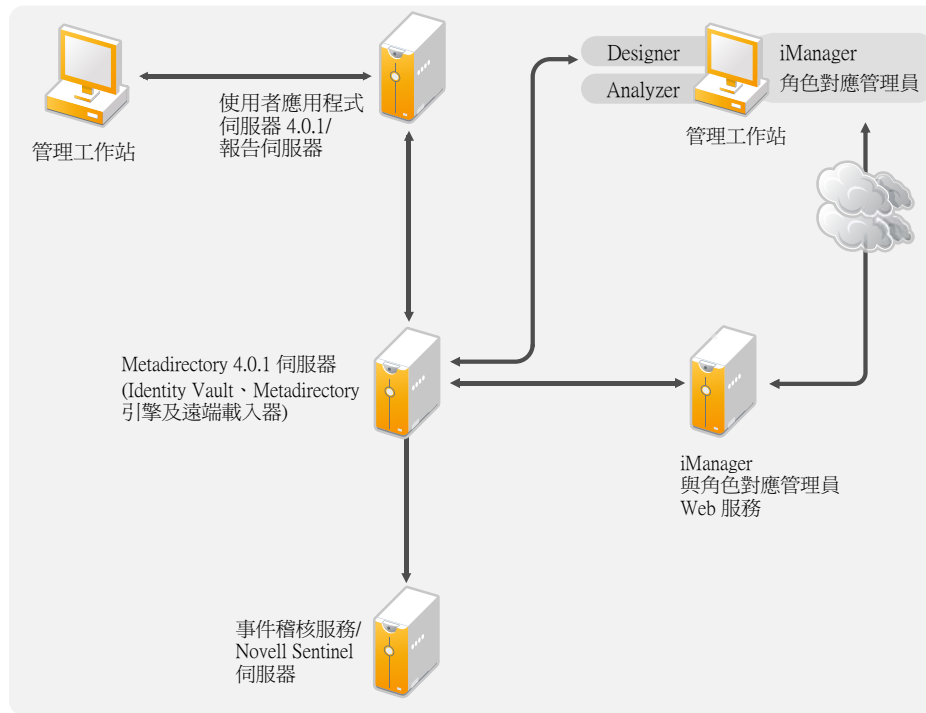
管理工作站

使用者應用程式伺服器 4.0.1/報告伺服器

Designer

Analyzer

iManager
角色對應管理員

管理工作站

Metadirectory 4.0.1 伺服器
(Identity Vault、Metadirectory 引擎及遠端載入器)

iManager
與角色對應管理員
Web 服務

事件稽核服務/
Novell Sentinel
伺服器